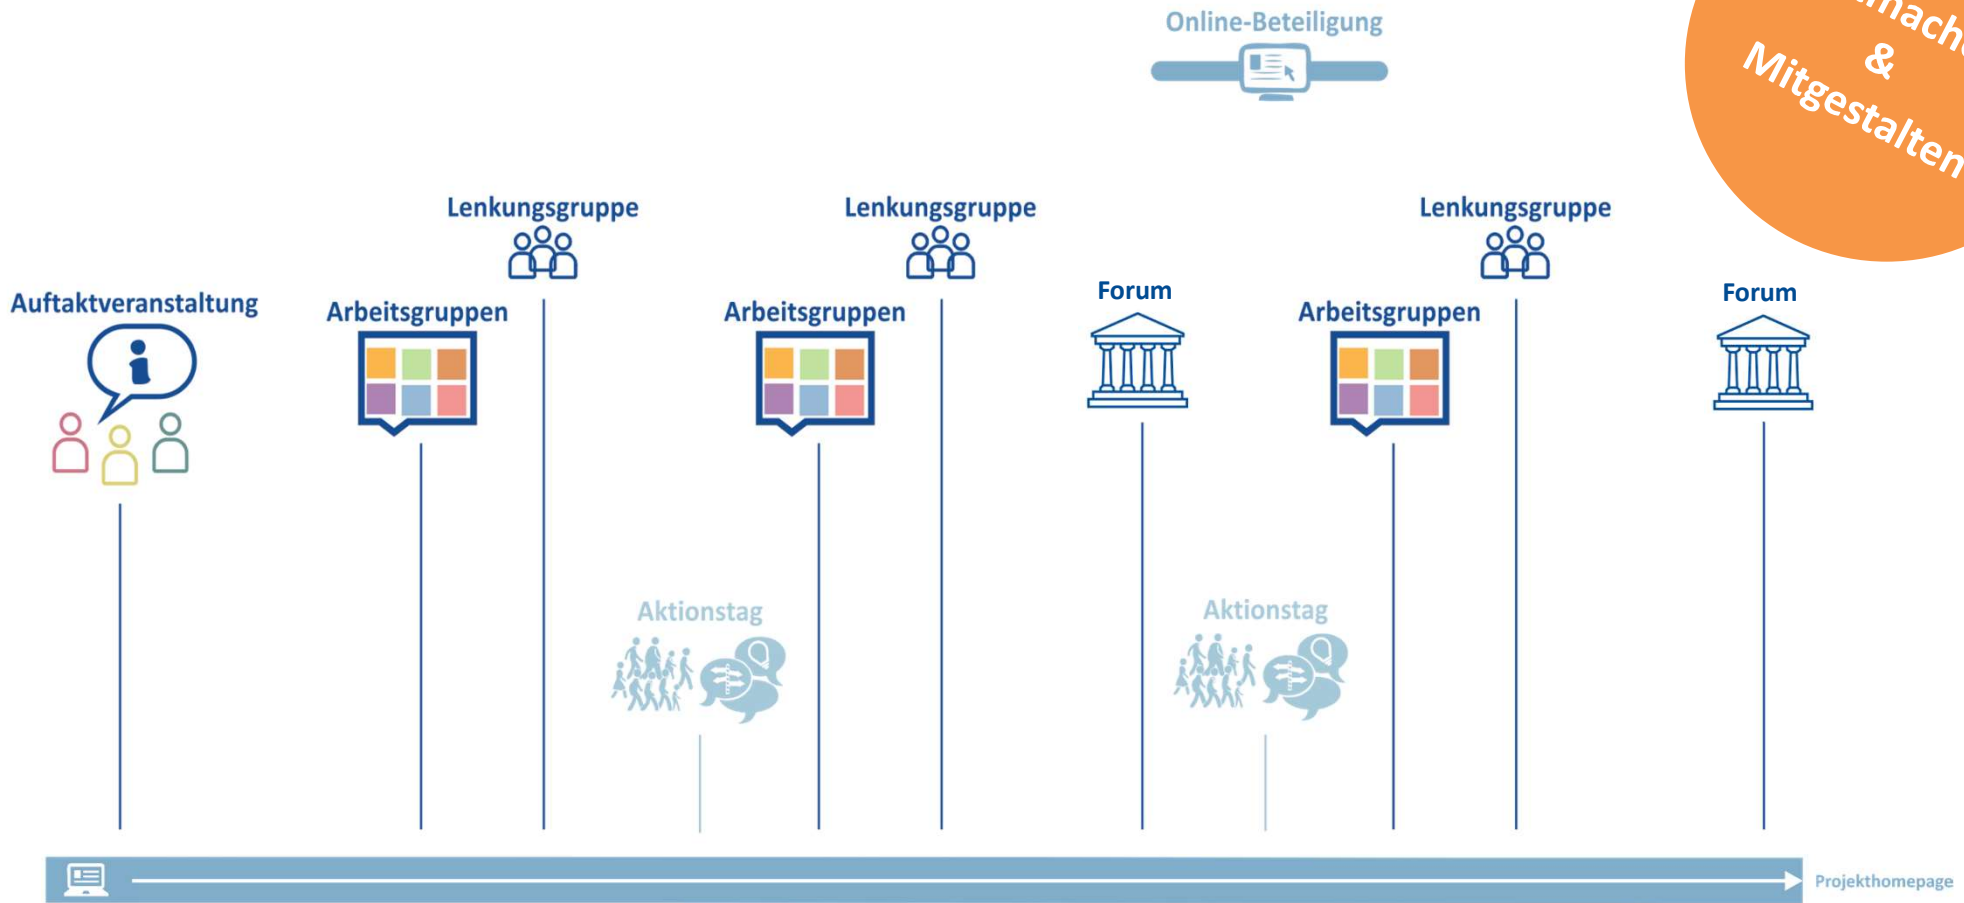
Online-Beteiligung

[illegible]mach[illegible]
&
Mitgestalten

Lenkungsgruppe

Lenkungsgruppe

Lenkungsgruppe

Auftaktveranstaltung

Arbeitsgruppen

Arbeitsgruppen

Forum

Arbeitsgruppen

Forum

Aktionstag

Aktionstag

Projekthomepage